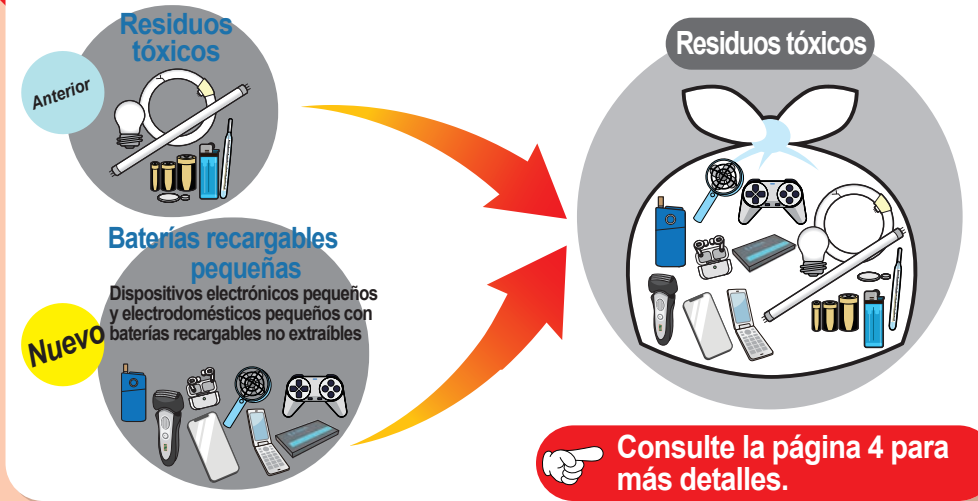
Residuos tóxicos

Anterior

Baterías recargables pequeñas

Dispositivos electrónicos pequeños y electrodomésticos pequeños con baterías recargables no extraíbles

Nuevo

Residuos tóxicos

Consulte la página 4 para más detalles.